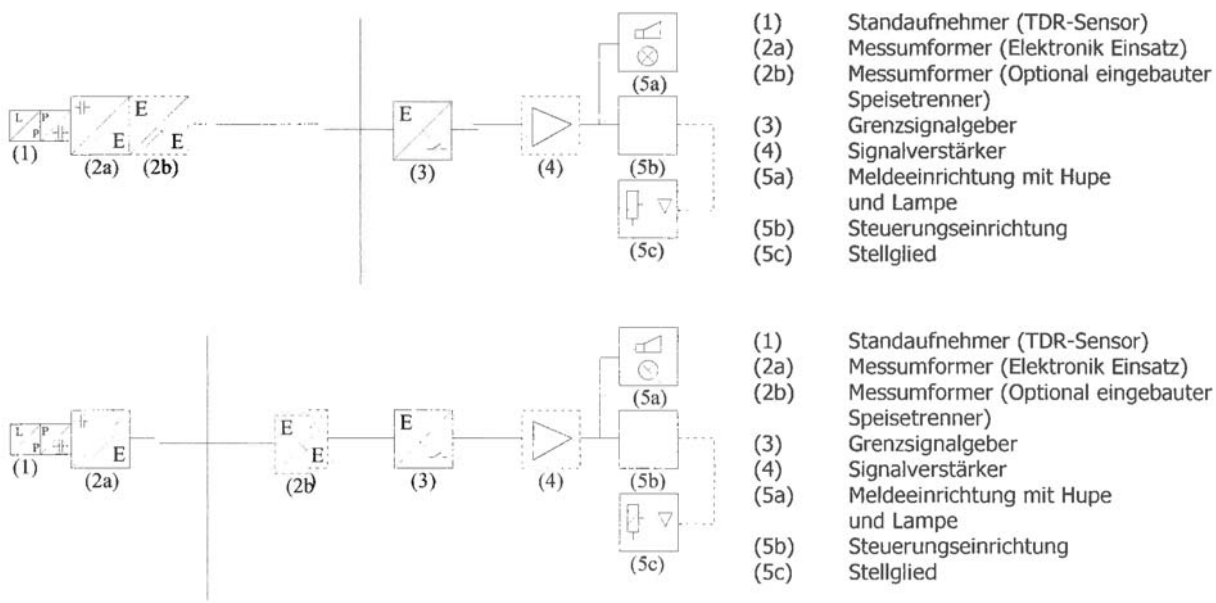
L P P E E E (1) (2a) (2b) (3) (4) (5a) (5b) (5c)

(1) Standaufnehmer (TDR-Sensor)
(2a) Messumformer (Elektronik Einsatz)
(2b) Messumformer (Optional eingebauter Speisetrenner)
(3) Grenzsignalgeber
(4) Signalverstärker
(5a) Meldeeinrichtung mit Hupe und Lampe
(5b) Steuerungseinrichtung
(5c) Stellglied

L P P E E E E (1) (2a) (2b) (3) (4) (5a) (5b) (5c)

(1) Standaufnehmer (TDR-Sensor)
(2a) Messumformer (Elektronik Einsatz)
(2b) Messumformer (Optional eingebauter Speisetrenner)
(3) Grenzsignalgeber
(4) Signalverstärker
(5a) Meldeeinrichtung mit Hupe und Lampe
(5b) Steuerungseinrichtung
(5c) Stellglied